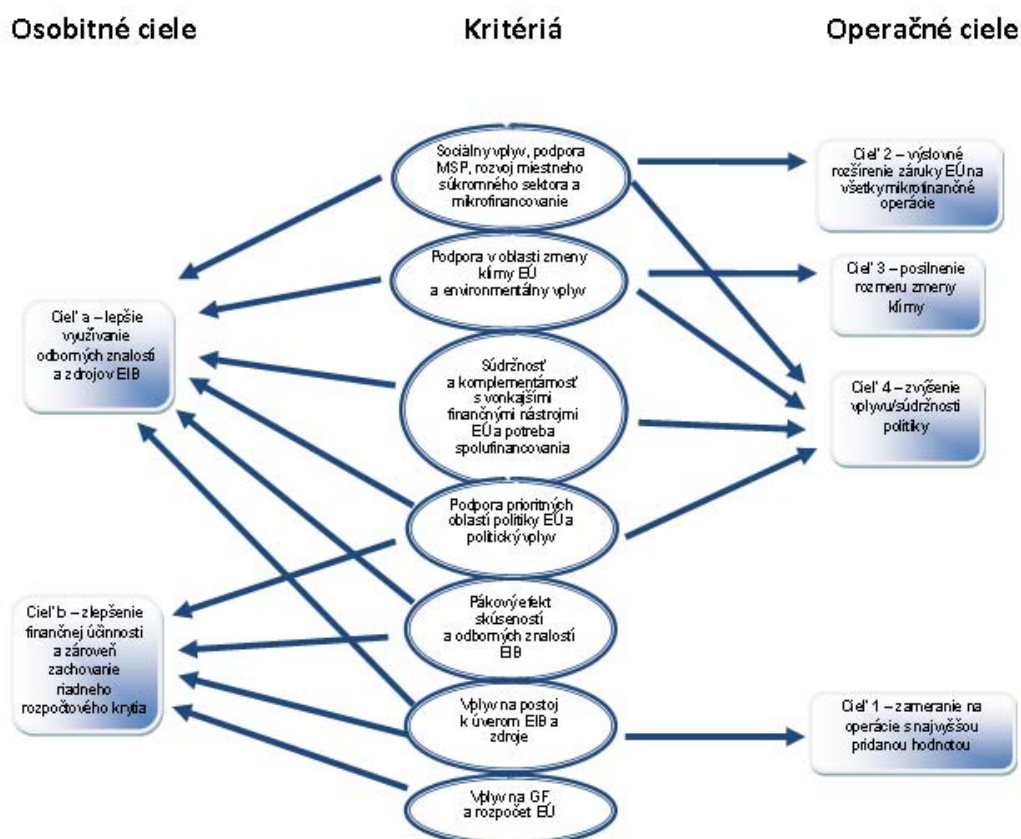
Osobitné ciele

Kritériá

Operačné ciele

Sociálny vplyv, podpora MSP, rozvoj miestneho súkromného sektora a mikrofinancovanie

Podpora v oblasti zmeny klímy EÚ a environmentálny vplyv

Súdržnosť a komplementárnosť s vonkajšími finančnými nástrojmi EÚ a potreba spolufinancovania

Podpora prioritných oblastí politiky EÚ a politický vplyv

Pákový efekt skúseností a odborných znalostí EIB

Vplyv na postoj k úverom EIB a zdroje

Vplyv na GF a rozpočet EÚ

Cieľ a – lepšie využívanie odborných znalostí a zdrojov EIB

Cieľ b – zlepšenie finančnej účinnosti a zároveň zachovanie riadneho rozpočtového krytia

Cieľ 2 – výslovné rozšírenie záruky EÚ na všetky mikrofinančné operácie

Cieľ 3 – posilnenie rozmeru zmeny klímy

Cieľ 4 – zvýšenie vplyvu/súdržnosti politiky

Cieľ 1 – zameranie na operácie s najvyššou pridanou hodnotou